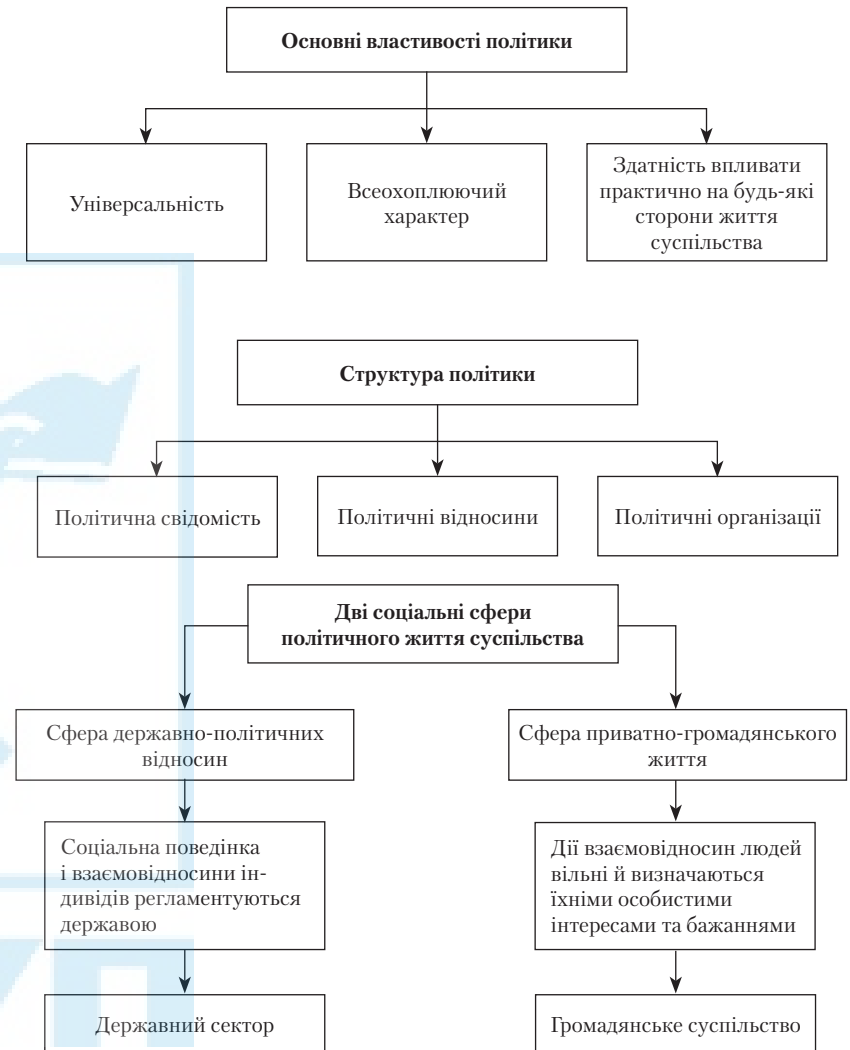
Основні властивості політики

Універсальність

Всеохоплюючий характер

Здатність впливати практично на будь-які сторони життя суспільства

Структура політики

Політична свідомість

Політичні відносини

Політичні організації

Дві соціальні сфери політичного життя суспільства

Сфера державно-політичних відносин

Сфера приватно-громадянського життя

Соціальна поведінка і взаємовідносини індивідів регламентуються державою

Дії взаємовідносин людей вільні й визначаються їхніми особистими інтересами та бажаннями

Державний сектор

Громадянське суспільство